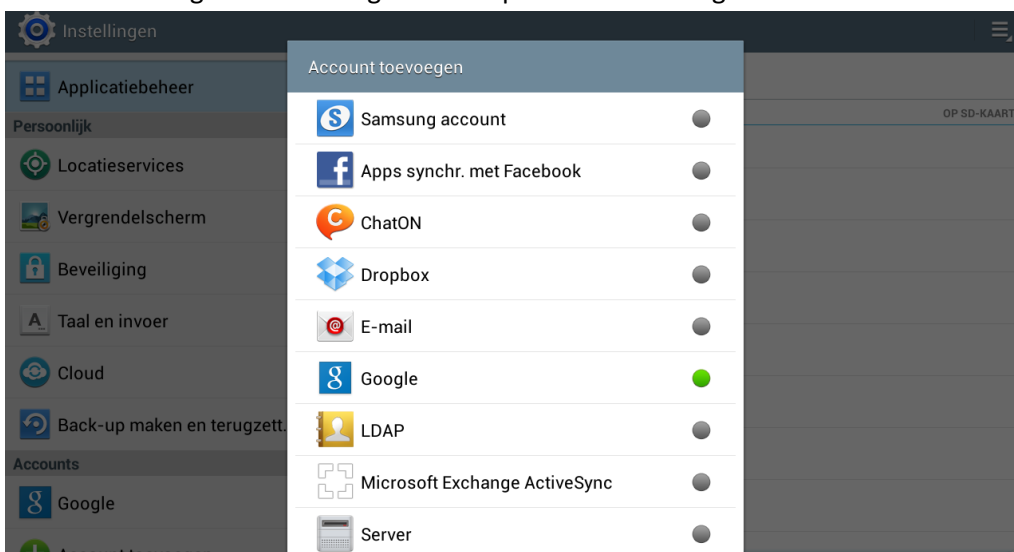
Instellingen

Applicatiebeheer

Persoonlijk

Locatieservices

Vergrendelscherm

Beveiliging

Taal en invoer

Cloud

Back-up maken en terugzett.

Accounts

Google

OP SD-KAART

Account toevoegen

Samsung account

Apps synchr. met Facebook

ChatON

Dropbox

E-mail

Google

LDAP

Microsoft Exchange ActiveSync

Server